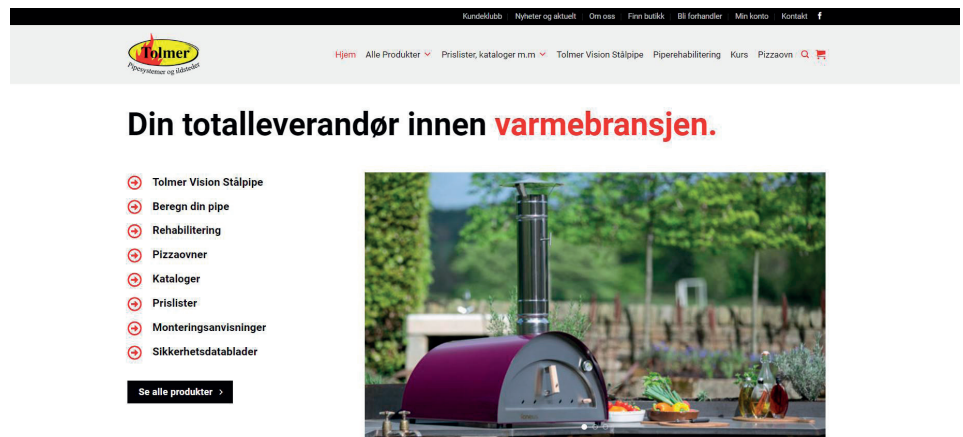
Kundeklubb | Nyheter og aktuelt | Om oss | Finn butikk | Bli forhandler | Min konto | Kontakt f

Tolmer
Pipesystemer og ildsteder

Hjem Alle Produkter Prislister, kataloger m.m Tolmer Vision Stålpipe Piperehabilitering Kurs Pizzaovn

Din totalleverandør innen varmebransjen.

Tolmer Vision Stålpipe
Beregn din pipe
Rehabilitering
Pizzaovner
Kataloger
Prislister
Monteringsanvisninger
Sikkerhetsdatablader

Se alle produkter ›